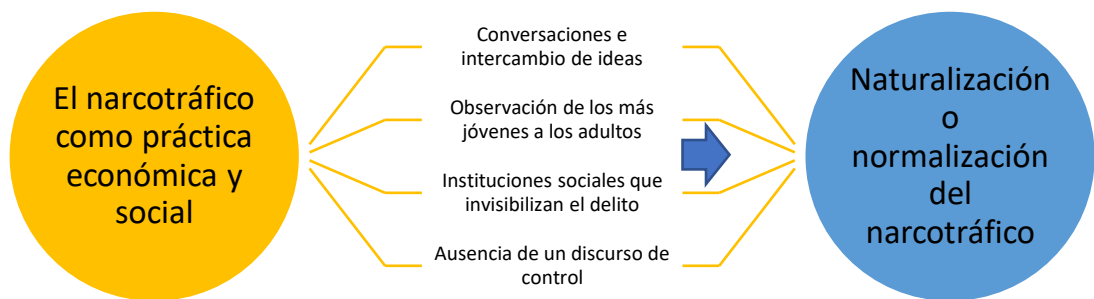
El narcotráfico como práctica económica y social

Conversaciones e intercambio de ideas

Observación de los más jóvenes a los adultos

Instituciones sociales que invisibilizan el delito

Ausencia de un discurso de control

Naturalización o normalización del narcotráfico